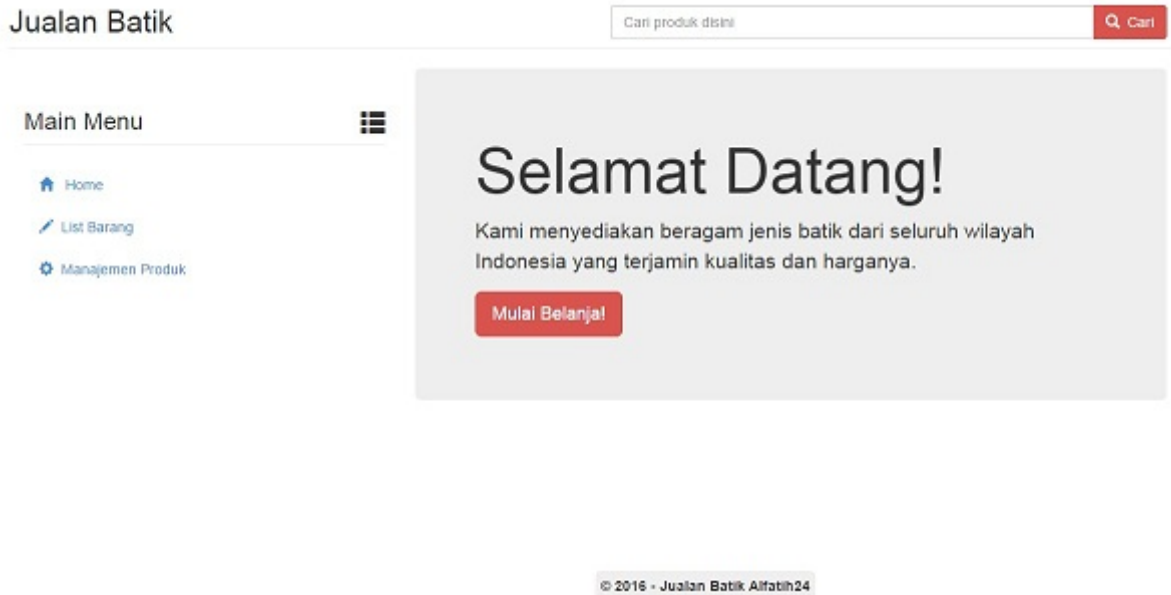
Jualan Batik

Cari produk disini

Cari

Main Menu

Home

List Barang

Manajemen Produk

Selamat Datang!

Kami menyediakan beragam jenis batik dari seluruh wilayah Indonesia yang terjamin kualitas dan harganya.

Mulai Belanja!

© 2016 - Jualan Batik Alfatih24